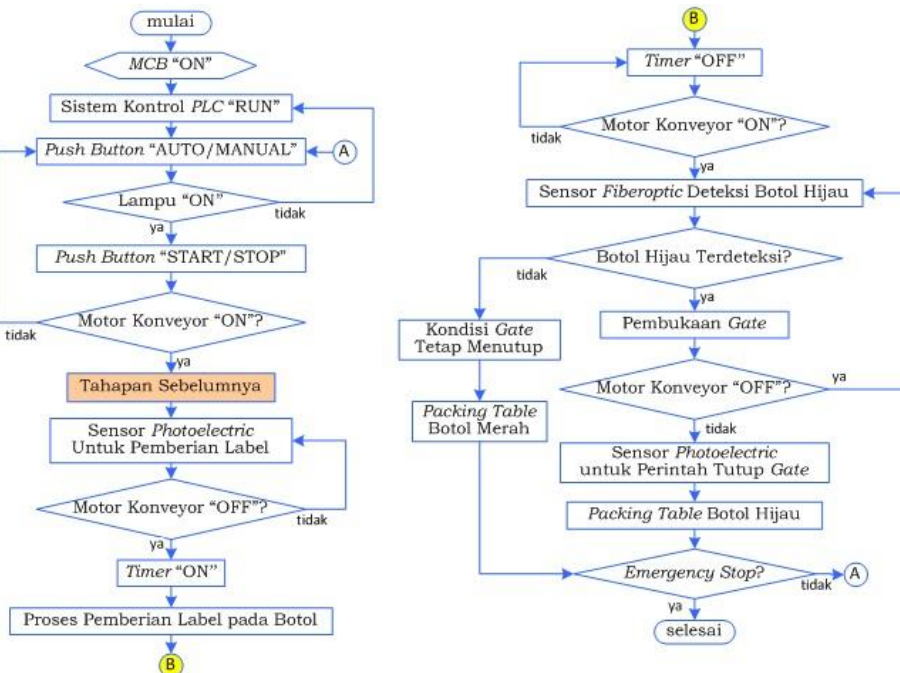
mulai

MCB "ON"

Sistem Kontrol PLC "RUN"

Push Button "AUTO/MANUAL"

A

Lampu "ON"

tidak

ya

Push Button "START/STOP"

Motor Konveyor "ON"?

tidak

ya

Tahapan Sebelumnya

Sensor Photoelectric Untuk Pemberian Label

Motor Konveyor "OFF"?

tidak

ya

Timer "ON"

Proses Pemberian Label pada Botol

B

B

Timer "OFF"

Motor Konveyor "ON"?

tidak

ya

Sensor Fiberoptic Deteksi Botol Hijau

Botol Hijau Terdeteksi?

tidak

ya

Kondisi Gate Tetap Menutup

Pembukaan Gate

Motor Konveyor "OFF"?

ya

Packing Table Botol Merah

tidak

Sensor Photoelectric untuk Perintah Tutup Gate

Packing Table Botol Hijau

Emergency Stop?

tidak

A

ya

selesai